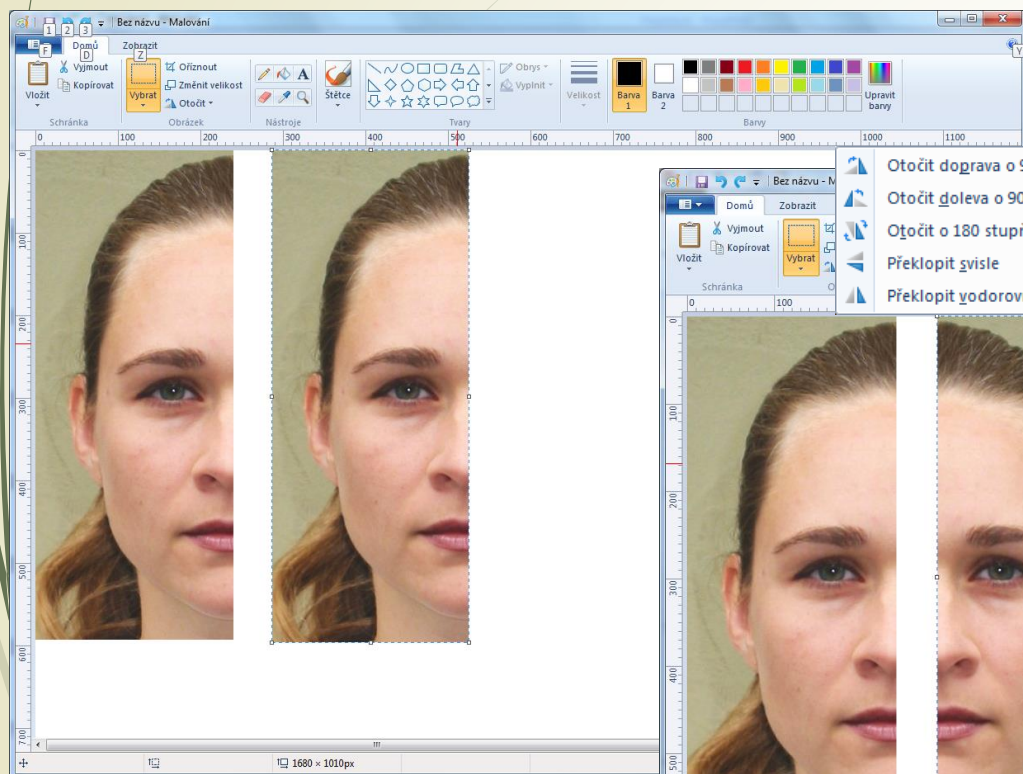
1 2 3 Bez názvu - Malování

F Domů D Zobrazit Z

Vložit Vyjmout Kopírovat Schránka

Vybrat Oříznout Změnit velikost Otočit Obrázek

Nástroje

Štětce

Tvary

Obrys Vyplnit

Velikost

Barva 1 Barva 2

Barvy

Upravit barvy

0 100 200 300 400 500 600 700 800 900 1000 1100

100 200 300 400 500 600 700

1680 × 1010px

Bez názvu - M

Domů Zobrazit

Vložit Vyjmout Kopírovat Schránka

Vybrat

0 100

100 200 300 400 500

Otočit doprava o 9
Otočit doleva o 90
Otočit o 180 stupň
Překlopit svisle
Překlopit vodorov